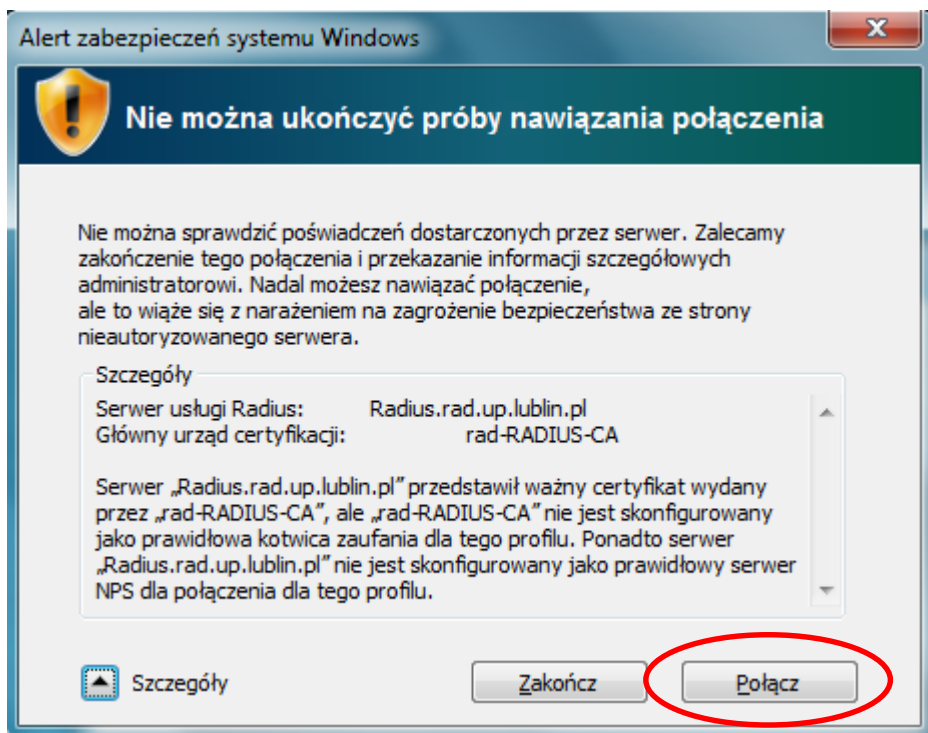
Alert zabezpieczeń systemu Windows

Nie można ukończyć próby nawiązania połączenia

Nie można sprawdzić poświadczeń dostarczonych przez serwer. Zalecamy zakończenie tego połączenia i przekazanie informacji szczegółowych administratorowi. Nadal możesz nawiązać połączenie, ale to wiąże się z narażeniem na zagrożenie bezpieczeństwa ze strony nieautoryzowanego serwera.

Szczegóły

Serwer usługi Radius: Radius.rad.up.lublin.pl
Główny urząd certyfikacji: rad-RADIUS-CA

Serwer „Radius.rad.up.lublin.pl" przedstawił ważny certyfikat wydany przez „rad-RADIUS-CA", ale „rad-RADIUS-CA" nie jest skonfigurowany jako prawidłowa kotwica zaufania dla tego profilu. Ponadto serwer „Radius.rad.up.lublin.pl" nie jest skonfigurowany jako prawidłowy serwer NPS dla połączenia dla tego profilu.

Szczegóły

Zakończ

Połącz